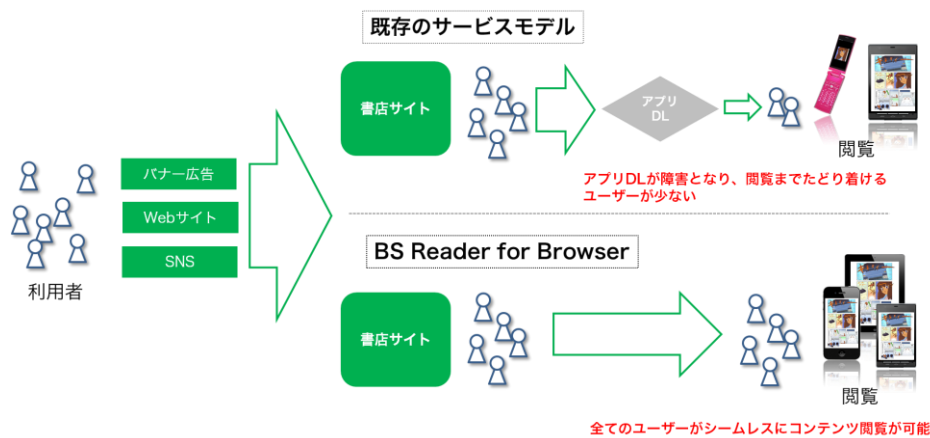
既存のサービスモデル

利用者

バナー広告

Webサイト

SNS

書店サイト

アプリ
DL

閲覧

アプリDLが障害となり、閲覧までたどり着けるユーザーが少ない

BS Reader for Browser

書店サイト

閲覧

全てのユーザーがシームレスにコンテンツ閲覧が可能